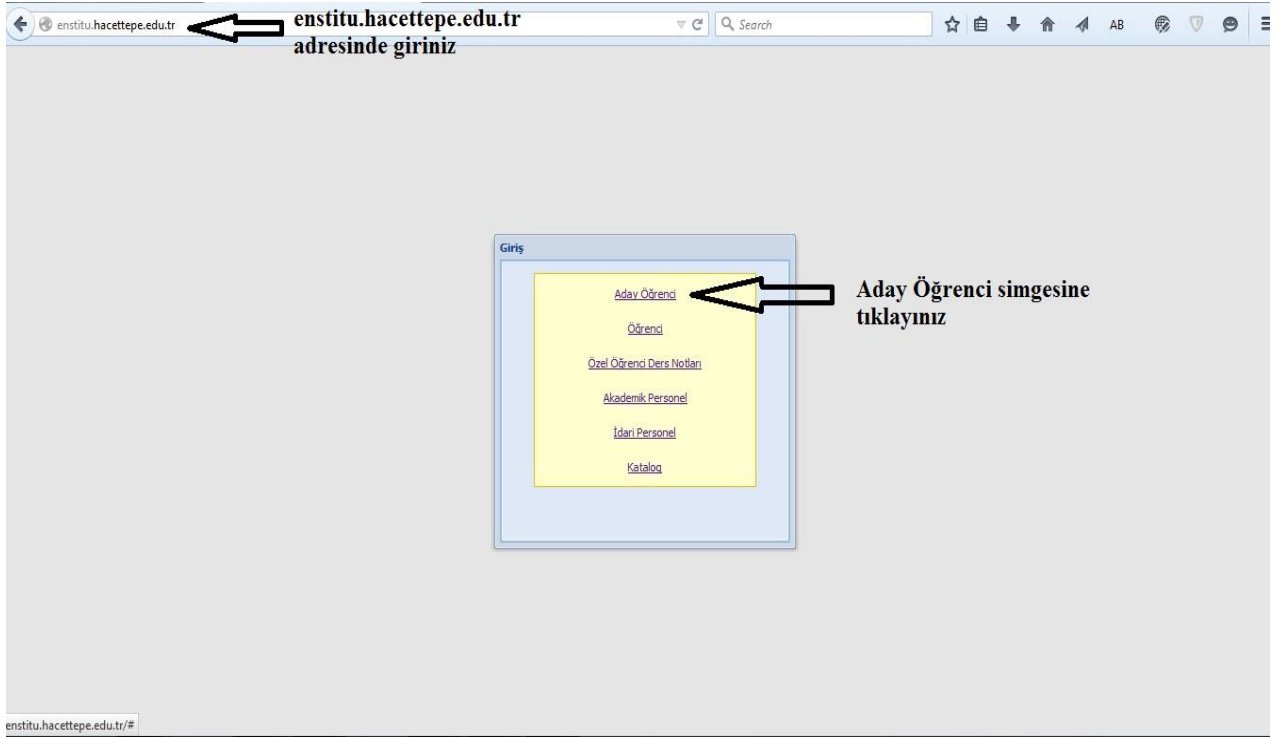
enstitu.hacettepe.edu.tr

enstitu.hacettepe.edu.tr adresinde giriniz

Search

AB

Giriş

Aday Öğrenci

Öğrenci

Özel Öğrenci Ders Notları

Akademik Personel

İdari Personel

Katalog

Aday Öğrenci simgesine tıklayınız

enstitu.hacettepe.edu.tr/#